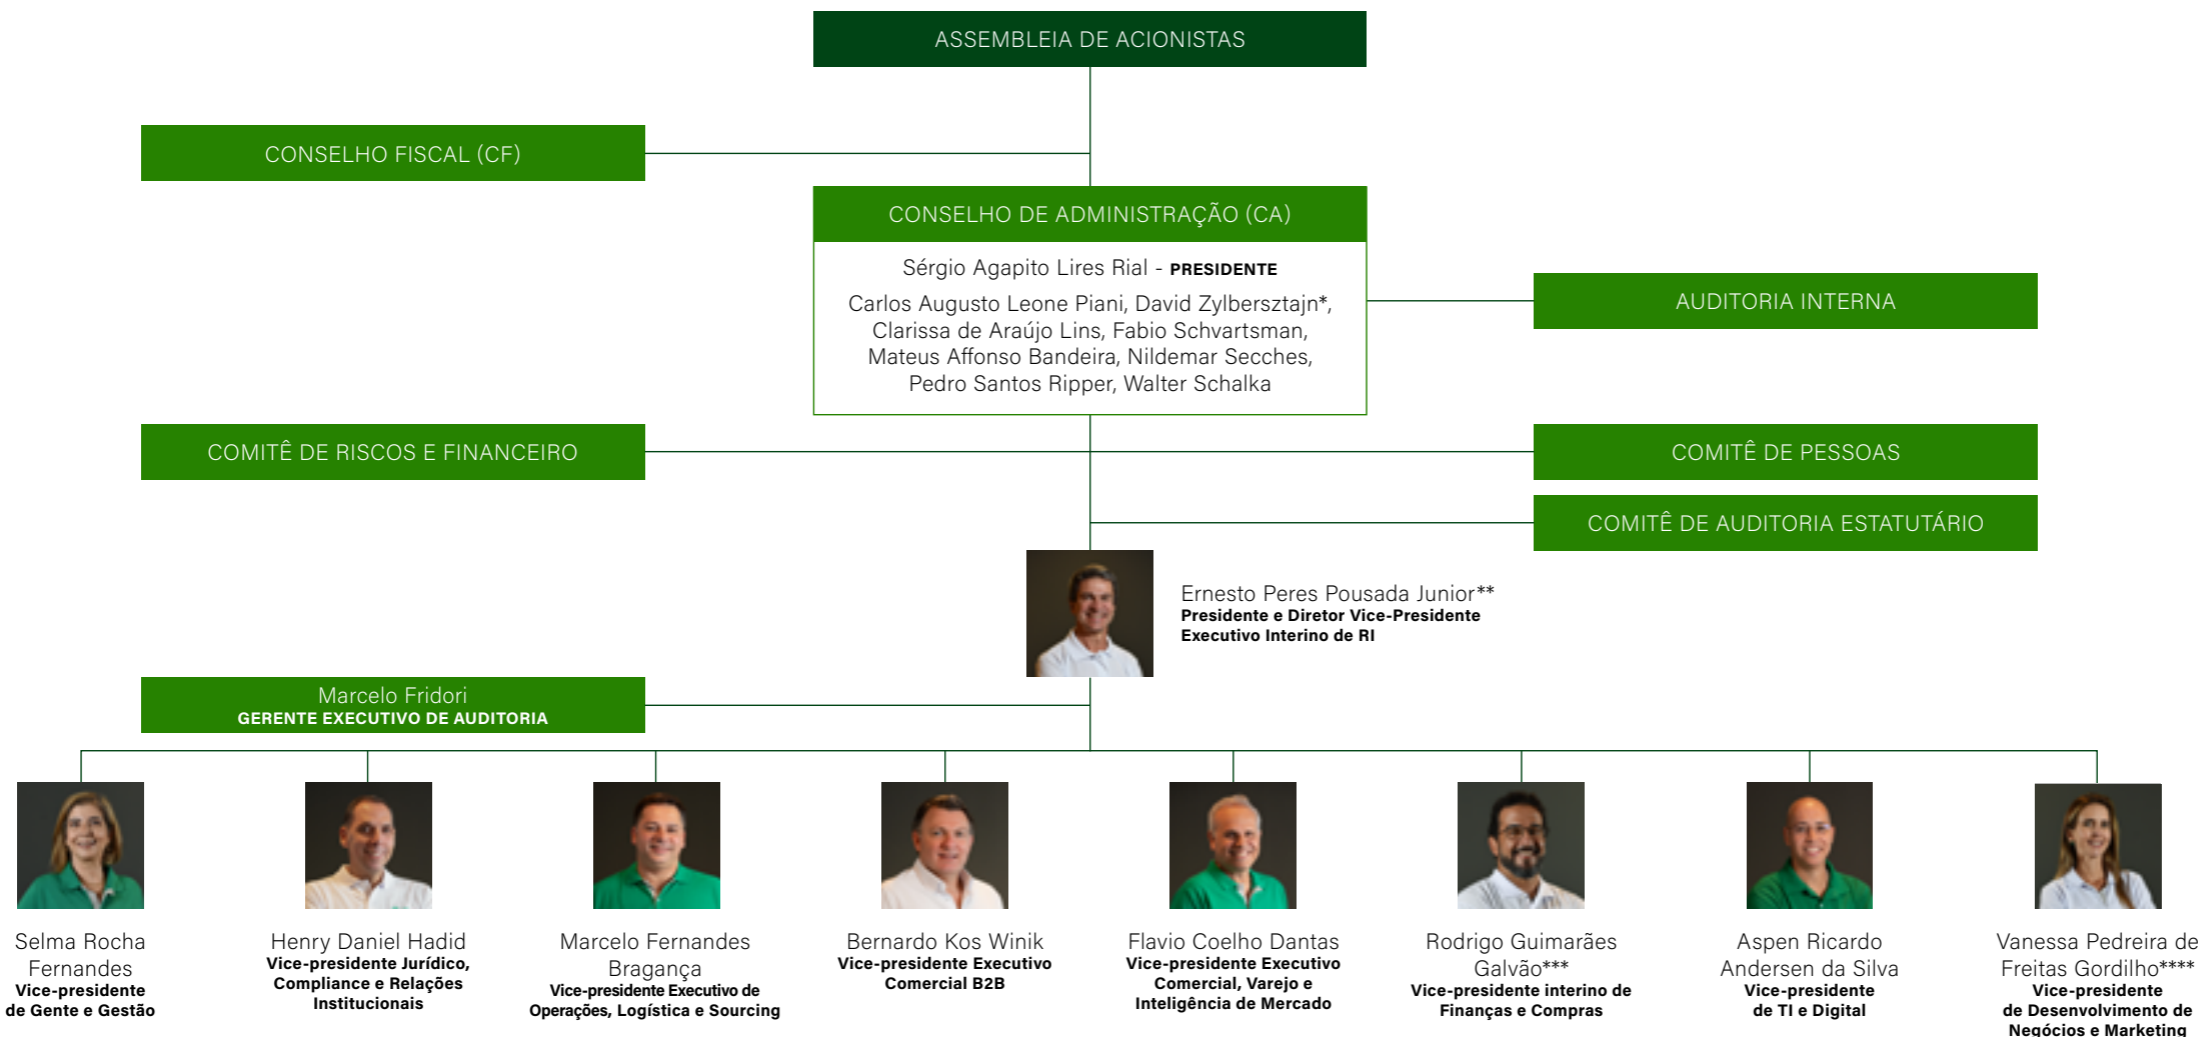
ASSEMBLEIA DE ACIONISTAS

CONSELHO FISCAL (CF)

CONSELHO DE ADMINISTRAÇÃO (CA)

Sérgio Agapito Lires Rial - PRESIDENTE

Carlos Augusto Leone Piani, David Zylbersztajn*, Clarissa de Araújo Lins, Fabio Schvartsman, Mateus Affonso Bandeira, Nildemar Secches, Pedro Santos Ripper, Walter Schalka

AUDITORIA INTERNA

COMITÊ DE RISCOS E FINANCEIRO

COMITÊ DE PESSOAS

COMITÊ DE AUDITORIA ESTATUTÁRIO

Ernesto Peres Pousada Junior**
Presidente e Diretor Vice-Presidente Executivo Interino de RI

Marcelo Fridori
GERENTE EXECUTIVO DE AUDITORIA

Selma Rocha Fernandes
Vice-presidente de Gente e Gestão

Henry Daniel Hadid
Vice-presidente Jurídico, Compliance e Relações Institucionais

Marcelo Fernandes Bragança
Vice-presidente Executivo de Operações, Logística e Sourcing

Bernardo Kos Winik
Vice-presidente Executivo Comercial B2B

Flavio Coelho Dantas
Vice-presidente Executivo Comercial, Varejo e Inteligência de Mercado

Rodrigo Guimarães Galvão***
Vice-presidente interino de Finanças e Compras

Aspen Ricardo Andersen da Silva
Vice-presidente de TI e Digital

Vanessa Pedreira de Freitas Gordilho****
Vice-presidente de Desenvolvimento de Negócios e Marketing